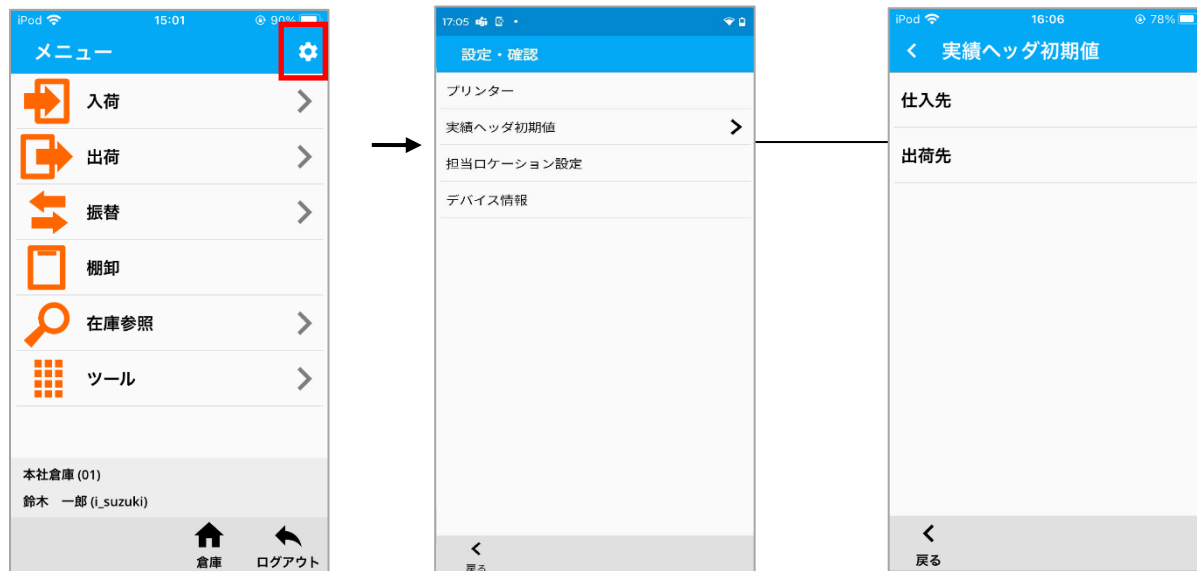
iPod 15:01 90%
メニュー
入荷
出荷
振替
棚卸
在庫参照
ツール
本社倉庫 (01)
鈴木 一郎 (i_suzuki)
倉庫 ログアウト

17:05
設定・確認
プリンター
実績ヘッダ初期値
担当ロケーション設定
デバイス情報
戻る

iPod 16:06 78%
実績ヘッダ初期値
仕入先
出荷先
戻る